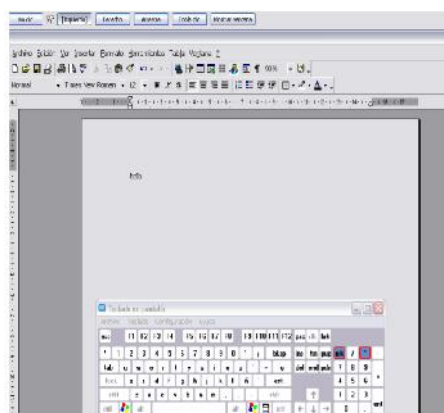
Inicio | Imprimir | Escribir | Atender | Teclado | Mostrar ventana

Archivo Edición Ver Insertar Formato Herramientas Tabla Ventana ?

Normal • Times New Roman • 12 •

hola

Teclado en pantalla

Archivo Teclado Configuración Ayuda

esc F1 F2 F3 F4 F5 F6 F7 F8 F9 F10 F11 F12 psc slk brk

1 2 3 4 5 6 7 8 9 0 ' ¡ bksp ins hm pup nlk / *

tab q w e r t y u i o p del end pdn 7 8 9

lock a s d f g h j k l ñ ent 4 5 6

shft z x c v b n m , . - shft 1 2 3

ctrl alt alt ctrl 0 . ent